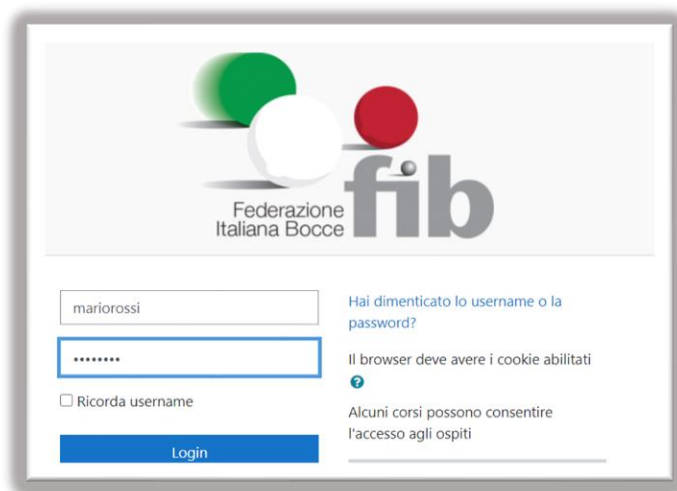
Federazione Italiana Bocce fib

mariorossi

••••••••

Ricorda username

Login

Hai dimenticato lo username o la password?

Il browser deve avere i cookie abilitati

Alcuni corsi possono consentire l'accesso agli ospiti